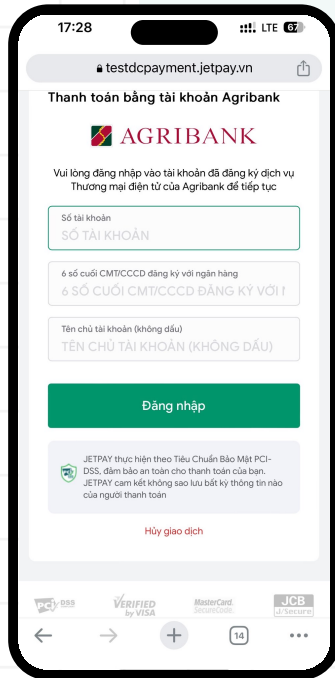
17:28
LTE 67
testdcpayment.jetpay.vn

Thanh toán bằng tài khoản Agribank

AGRIBANK

Vui lòng đăng nhập vào tài khoản đã đăng ký dịch vụ Thương mại điện tử của Agribank để tiếp tục

Số tài khoản
SỐ TÀI KHOẢN

6 số cuối CMT/CCCD đăng ký với ngân hàng
6 SỐ CUỐI CMT/CCCD ĐĂNG KÝ VỚI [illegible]

Tên chủ tài khoản (không dấu)
TÊN CHỦ TÀI KHOẢN (KHÔNG DẤU)

Đăng nhập

JETPAY thực hiện theo Tiêu Chuẩn Bảo Mật PCI-DSS, đảm bảo an toàn cho thanh toán của bạn. JETPAY cam kết không sao lưu bất kỳ thông tin nào của người thanh toán

Hủy giao dịch

PCI DSS VERIFIED by VISA MasterCard SecureCode JCB J/Secure

14